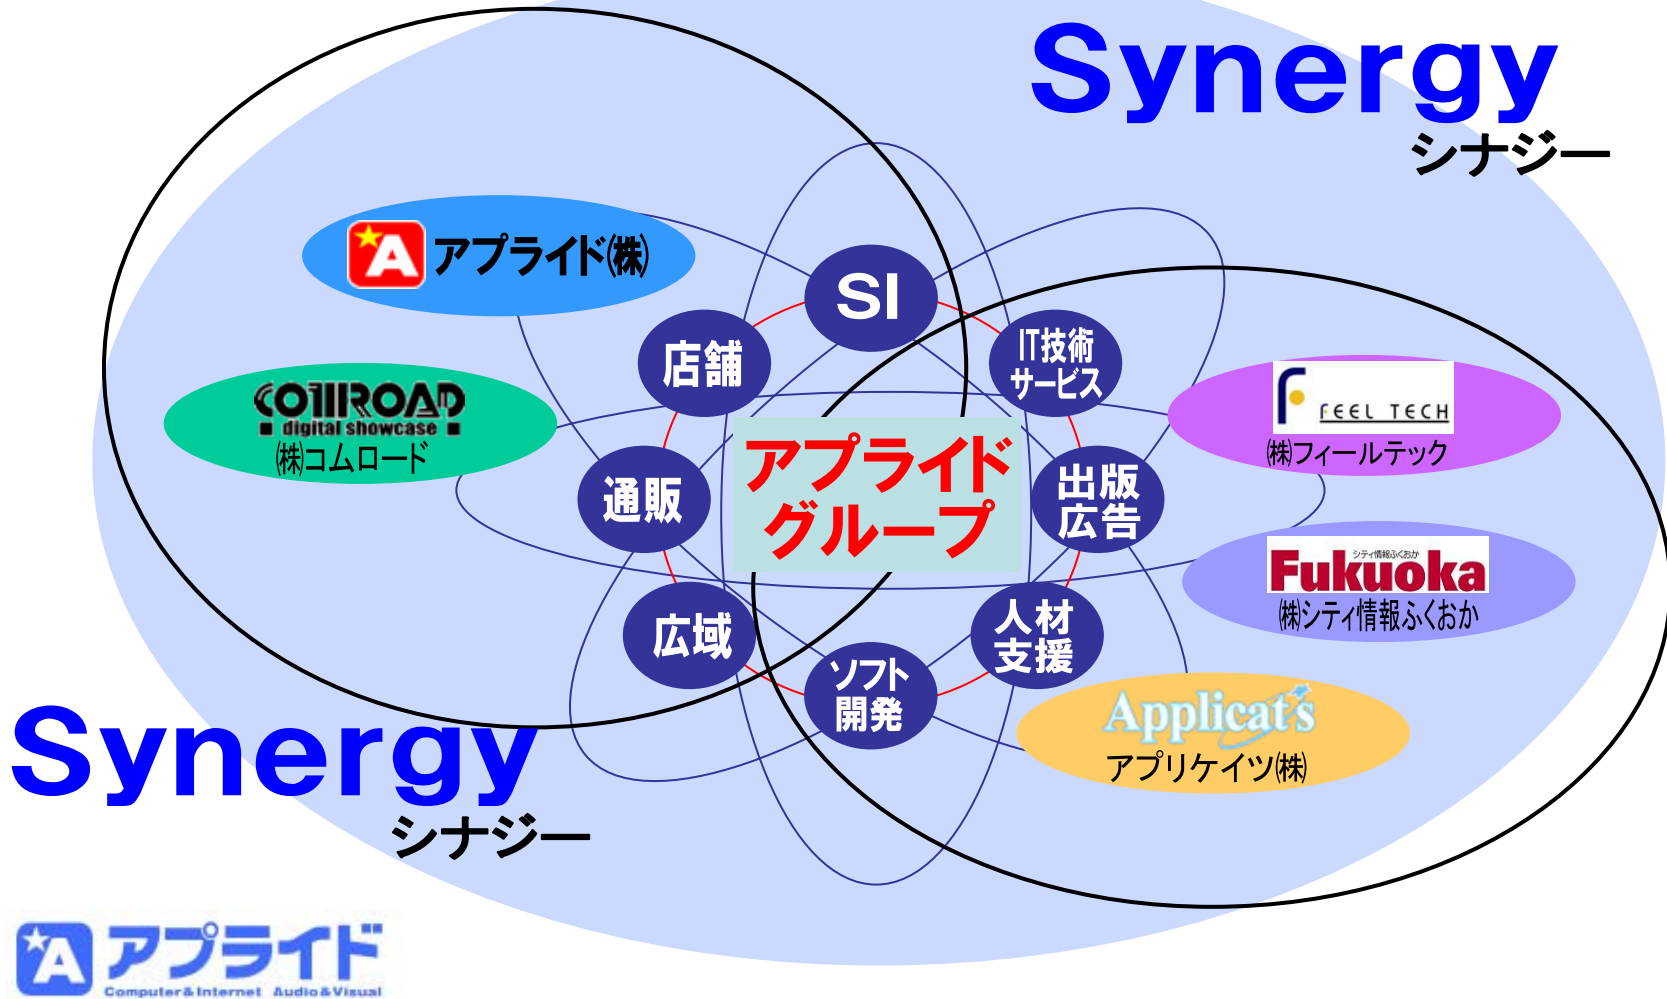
Synergy
シナジー

A アプライド㈱

COMROAD
digital showcase
㈱コムロード

SI

店舗

IT技術
サービス

F FEEL TECH
㈱フィールテック

通販

アプライド
グループ

出版
広告

シティ情報ふくおか
Fukuoka
㈱シティ情報ふくおか

広域

人材
支援

ソフト
開発

Applicat's
アプリケイツ㈱

Synergy
シナジー

A アプライド
Computer&Internet Audio&Visual